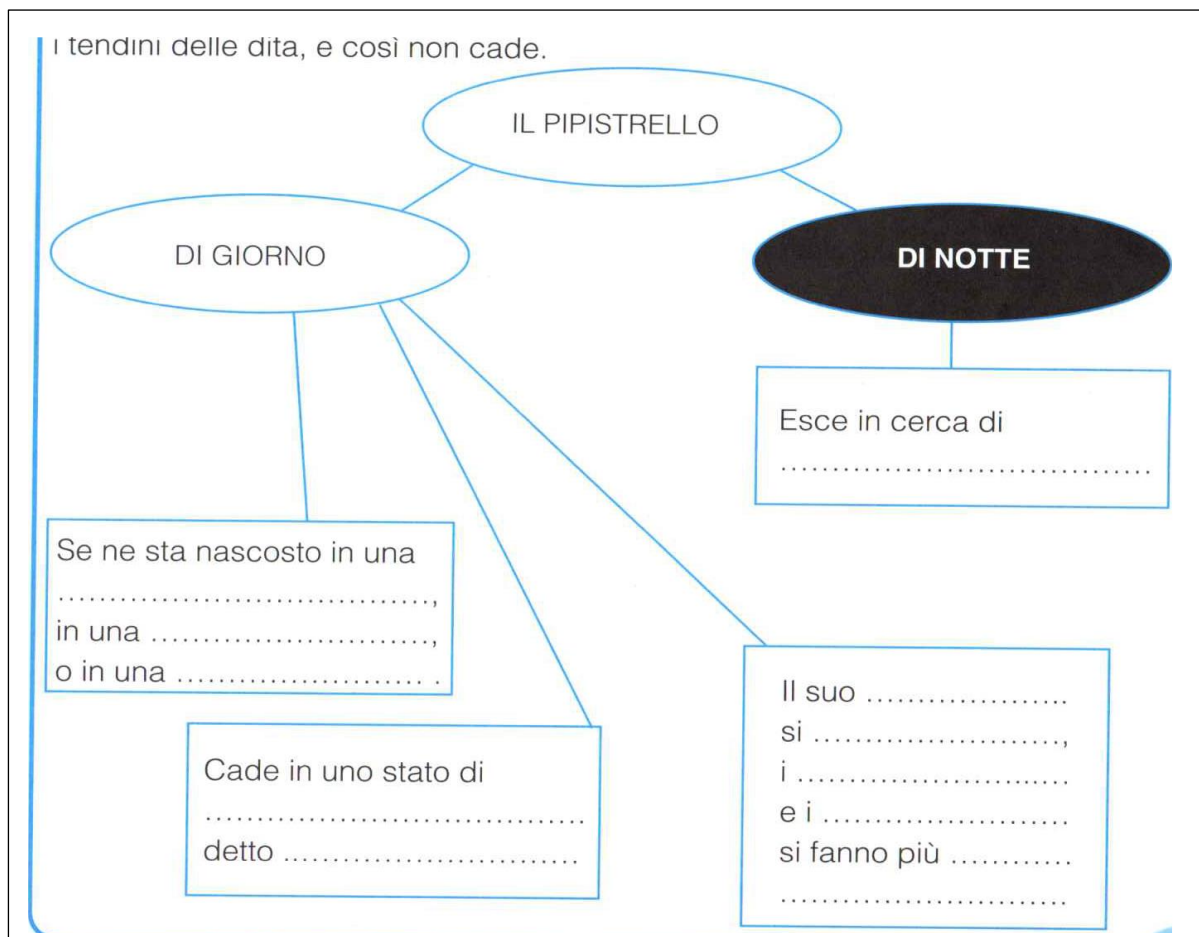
i tendini delle dita, e così non cade.

IL PIPISTRELLO

DI GIORNO

DI NOTTE

Esce in cerca di
......................................

Se ne sta nascosto in una
...................................,
in una ..........................,
o in una ....................... .

Cade in uno stato di
.....................................
detto ............................

Il suo ...................
si .......................,
i ..........................
e i ........................
si fanno più ...........
............................